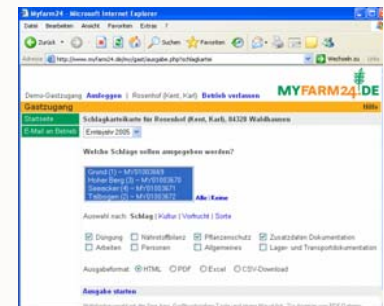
Myfarm24 - Microsoft Internet Explorer

Datei Bearbeiten Ansicht Favoriten Extras ?

Zurück Suchen Favoriten

Adresse http://www.myfarm24.de/mc/gast/ausgabe.php?schlagkartei Wechseln zu

Demo-Gastzugang Anmelden | Rosenhof (Kent, Karl) Betrieb verlassen MYFARM24.DE

Gastzugang Hilfe

Startseite

E-Mail an Betrieb

Schlagkarteikarte für Rosenhof (Kent, Karl), 84328 Waldkausen

Erntejahr 2005

Welche Schläge sollen ausgegeben werden?

Grund (1) -- MV01003669
Hoher Berg (3) -- MV01003670
Seeacker (4) -- MV01003671
Teilungen (2) -- MV01003672

Alle | Keine

Auswahl nach: Schlag | Kultur | Vorfrucht | Sorte

Düngung Nährstoffbilanz Pflanzenschutz Zusatzdaten Dokumentation
Arbeiten Personen Allgemeines Lager- und Transportdokumentation

Ausgabeformat: HTML PDF Excel CSV-Download

Ausgabe starten

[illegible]